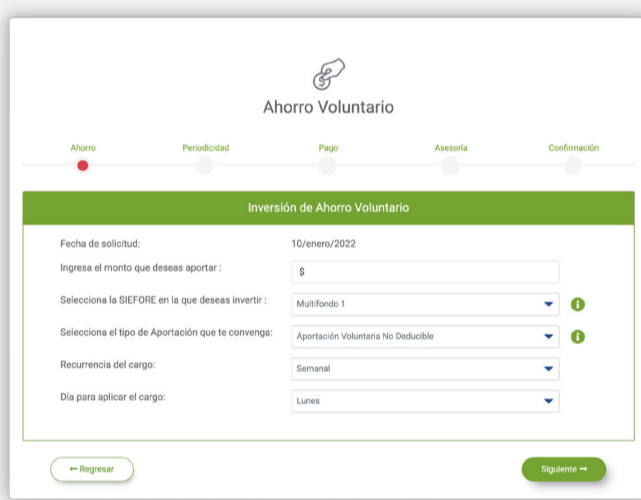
Ahorro Voluntario

Ahorro
Periodicidad
Pago
Asesoría
Confirmación

Inversión de Ahorro Voluntario

| Fecha de solicitud: | 10/enero/2022 |
|---|---|
| Ingresa el monto que deseas aportar : | $ |
| Selecciona la SIEFORE en la que deseas invertir : | Multifondo 1 |
| Selecciona el tipo de Aportación que te convenga: | Aportación Voluntaria No Deducible |
| Recurrencia del cargo: | Semanal |
| Día para aplicar el cargo: | Lunes |

← Regresar
Siguiente →